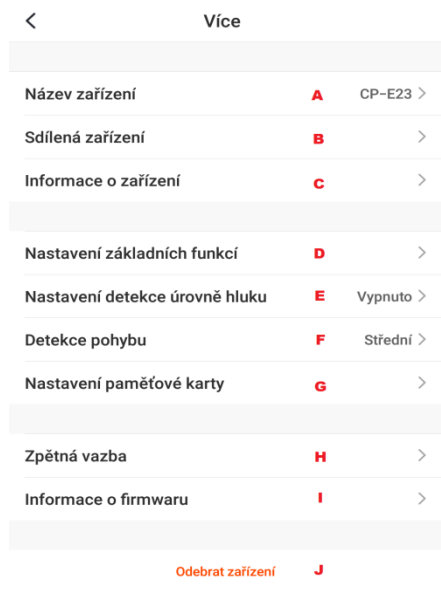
Více

Název zařízení A CP-E23

Sdílená zařízení B

Informace o zařízení C

Nastavení základních funkcí D

Nastavení detekce úrovně hluku E Vypnuto

Detekce pohybu F Střední

Nastavení paměťové karty G

Zpětná vazba H

Informace o firmwaru I

Odebrat zařízení J